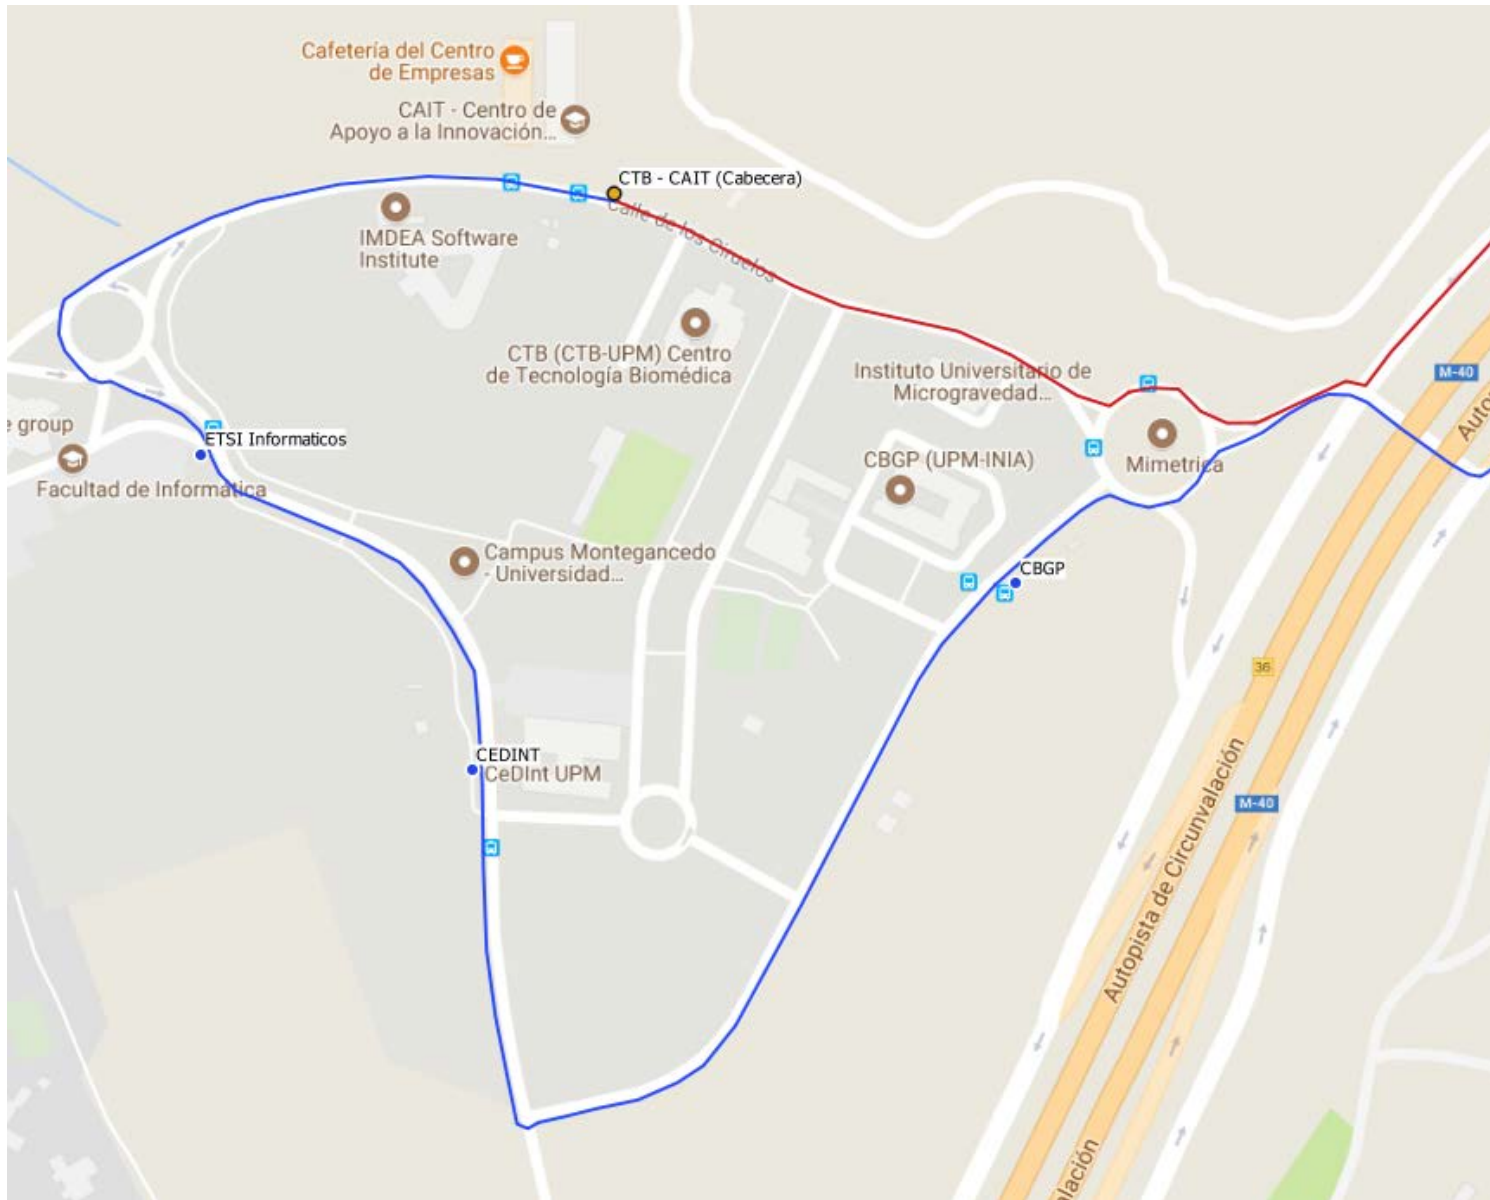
Cafetería del Centro de Empresas

CAIT - Centro de Apoyo a la Innovación...

CTB - CAIT (Cabecera)

Calle de los Ciruelos

IMDEA Software Institute

CTB (CTB-UPM) Centro de Tecnología Biomédica

Instituto Universitario de Microgravedad...

M-40

Auto

e group

ETSI Informaticos

Facultad de Informatica

CBGP (UPM-INIA)

Mimetrica

Campus Montegancedo - Universidad...

CBGP

36

CEDINT

CeDInt UPM

Autopista de Circunvalación

M-40

lación